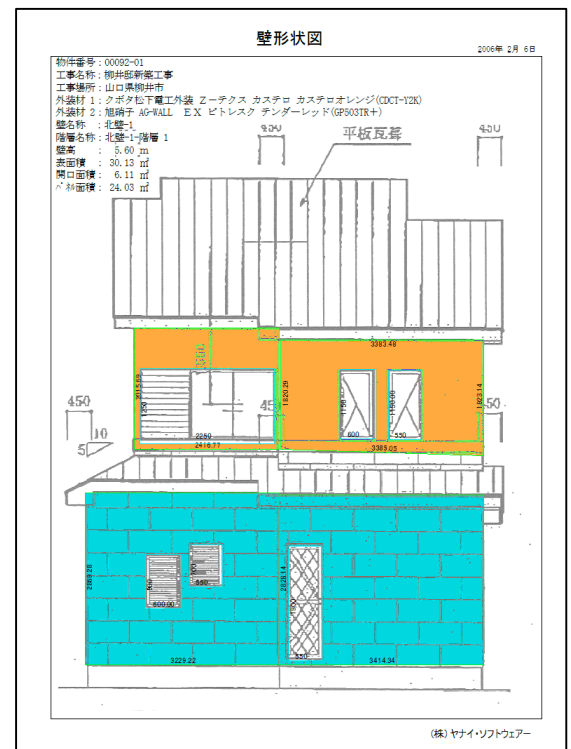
壁形状図

2006年 2月 6日

物件番号：00092-01
工事名称：柳井邸新築工事
工事場所：山口県柳井市
外装材 1：クボタ松下電工外装 Ｚ－テクス カステロ カステロオレンジ(CDCT-Y2K)
外装材 2：旭硝子 AG-WALL ＥＸ ピトレスク テンダーレッド(GP503TR＋)
壁名称 ：北壁-1
階層名称：北壁-1-階層 1
壁高 ： 5.60 m
表面積 ： 30.13 ㎡
開口面積： 6.11 ㎡
ネット面積： 24.03 ㎡

平板瓦葺

450
450
450
450
10
5
350

3383.49
2015.09
1820.20
1180.00
1180.00
1823.14
650
2250
600
550
2416.77
3383.05

2683.28
2828.14
600.00
900
550
550
1800
3229.22
3414.34

(株) ヤナイ・ソフトウェアー